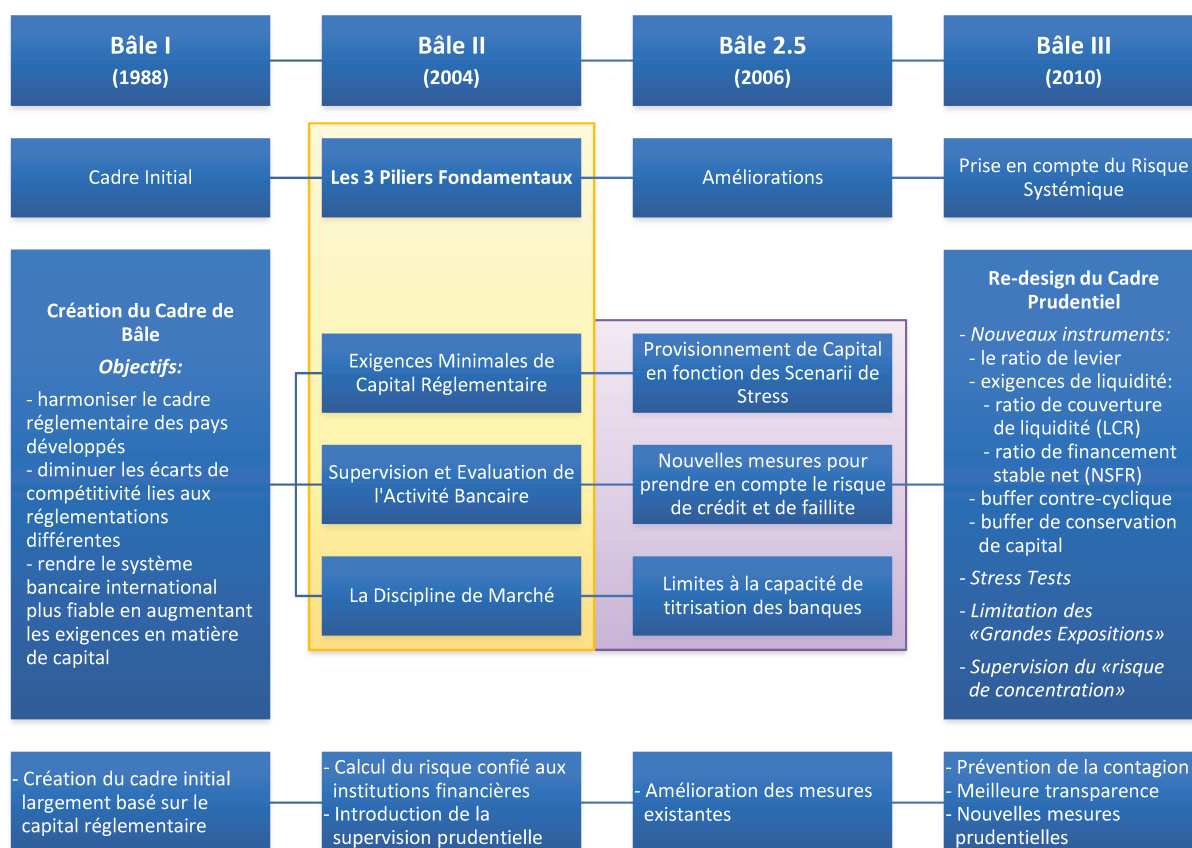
Bâle I
(1988)

Bâle II
(2004)

Bâle 2.5
(2006)

Bâle III
(2010)

Cadre Initial

Les 3 Piliers Fondamentaux

Améliorations

Prise en compte du Risque Systémique

Création du Cadre de Bâle
*Objectifs:*
- harmoniser le cadre réglementaire des pays développés
- diminuer les écarts de compétitivité liés aux réglementations différentes
- rendre le système bancaire international plus fiable en augmentant les exigences en matière de capital

Exigences Minimales de Capital Réglementaire

Supervision et Evaluation de l'Activité Bancaire

La Discipline de Marché

Provisionnement de Capital en fonction des Scenarii de Stress

Nouvelles mesures pour prendre en compte le risque de crédit et de faillite

Limites à la capacité de titrisation des banques

Re-design du Cadre Prudentiel
- *Nouveaux instruments:*
- le ratio de levier
- exigences de liquidité:
- ratio de couverture de liquidité (LCR)
- ratio de financement stable net (NSFR)
- buffer contre-cyclique
- buffer de conservation de capital
- *Stress Tests*
- *Limitation des «Grandes Expositions»*
- *Supervision du «risque de concentration»*

- Création du cadre initial largement basé sur le capital réglementaire

- Calcul du risque confié aux institutions financières
- Introduction de la supervision prudentielle

- Amélioration des mesures existantes

- Prévention de la contagion
- Meilleure transparence
- Nouvelles mesures prudentielles